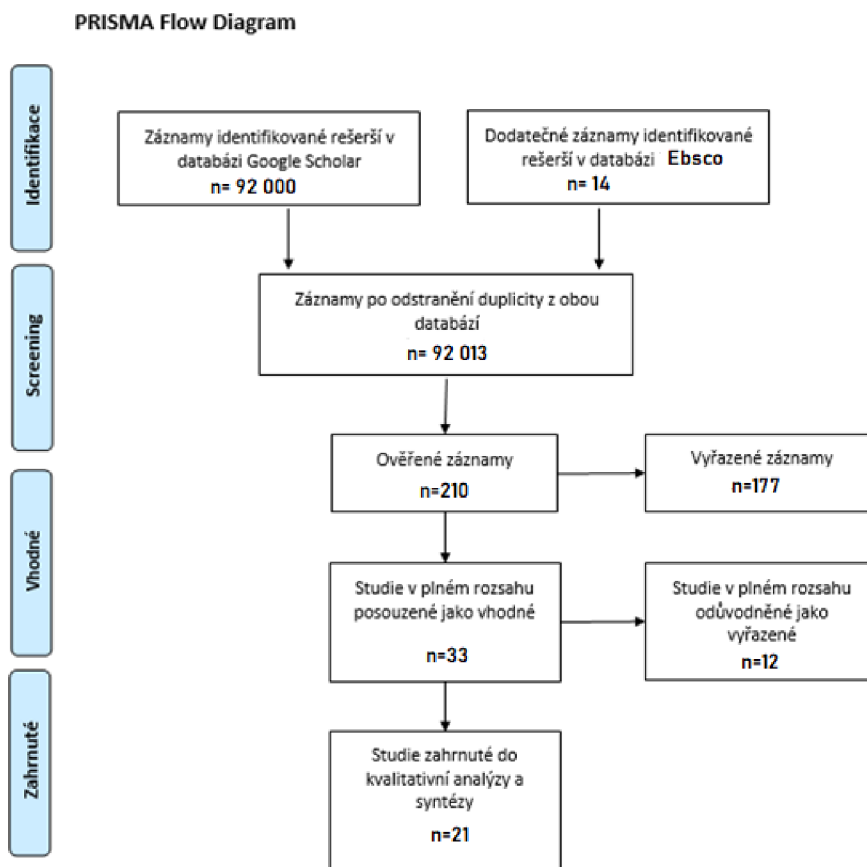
PRISMA Flow Diagram

Identifikace

Záznamy identifikované rešerší v databázi Google Scholar
n= 92 000

Dodatečné záznamy identifikované rešerší v databázi Ebsco
n= 14

Screening

Záznamy po odstranění duplicity z obou databází
n= 92 013

Ověřené záznamy
n=210

Vyřazené záznamy
n=177

Vhodné

Studie v plném rozsahu posouzené jako vhodné
n=33

Studie v plném rozsahu odůvodněné jako vyřazené
n=12

Zahrnuté

Studie zahrnuté do kvalitativní analýzy a syntézy
n=21